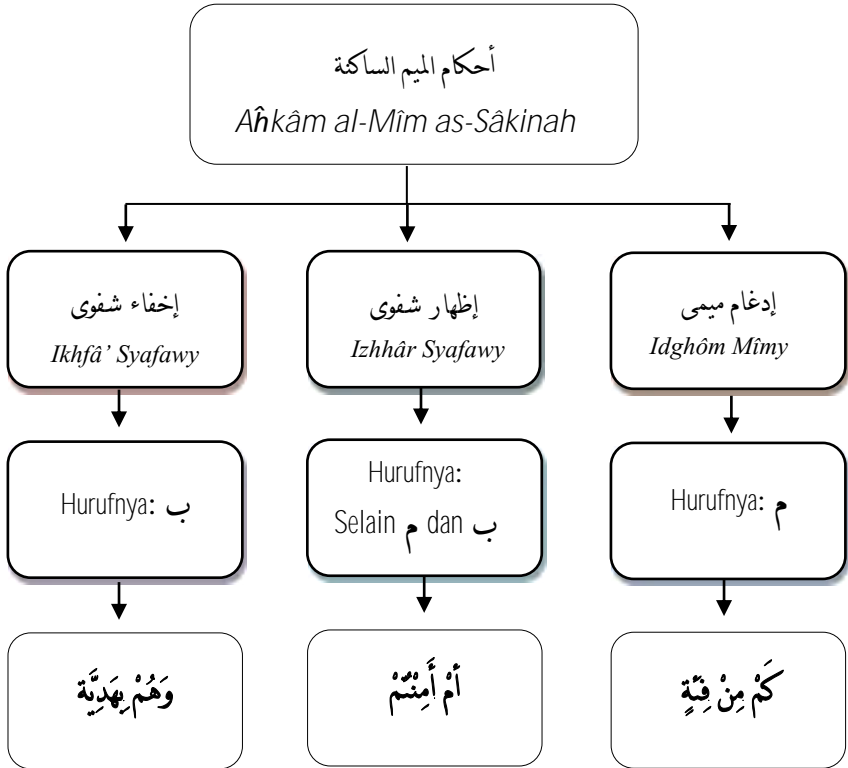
أحكام الميم الساكنة
Aĥkâm al-Mîm as-Sâkinah

إخفاء شفوى
Ikhfâ' Syafawy

إظها ر شفوى
Izhhâr Syafawy

إدغام ميمى
Idghôm Mîmy

Hurufnya: ب

Hurufnya: Selain م dan ب

Hurufnya: م

وَهُمْ بِهَدِيَّة

أَمْ أَمِنْتُمْ

كَمْ مِنْ فِئَةٍ